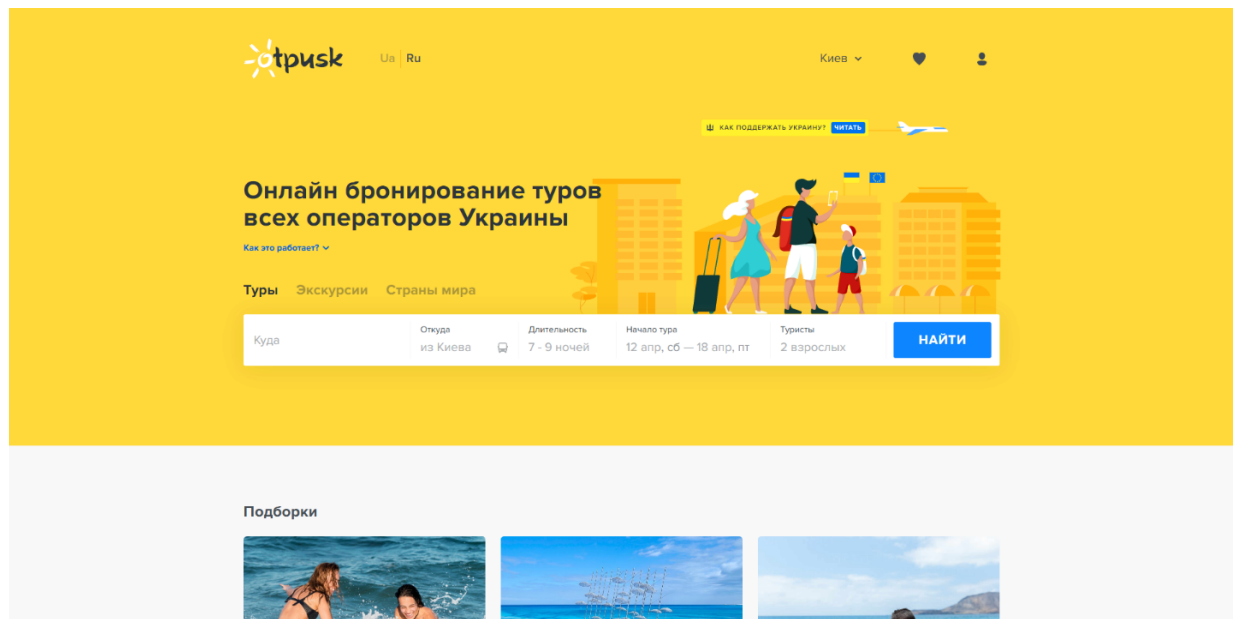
otpusk Ua Ru

Киев

КАК ПОДДЕРЖАТЬ УКРАИНУ? ЧИТАТЬ

Онлайн бронирование туров всех операторов Украины

Как это работает?

Туры Экскурсии Страны мира

Куда

Откуда
из Киева

Длительность
7 - 9 ночей

Начало тура
12 апр, сб — 18 апр, пт

Туристы
2 взрослых

НАЙТИ

Подборки